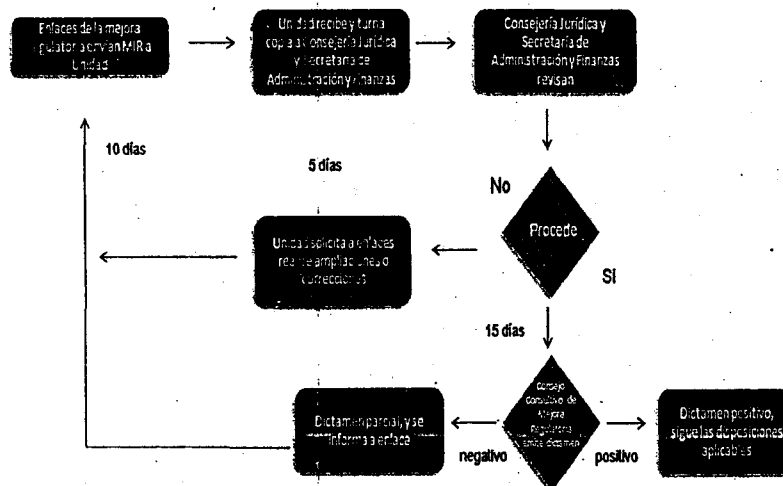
Enlaces de la mejora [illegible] envían MIR a Unidad

Unidad recibe y turna copia a Consejería Jurídica y Secretaría de Administración y Finanzas

Consejería Jurídica y Secretaría de Administración y Finanzas revisan

10 días

5 días

No

Procede

Si

Unidad solicita a enlaces realice ampliaciones o correcciones

15 días

Consejo consultivo de Mejora Regulatoria emite dictamen

Dictamen parcial, y se informa a enlace

negativo

positivo

Dictamen positivo, sigue las disposiciones aplicables